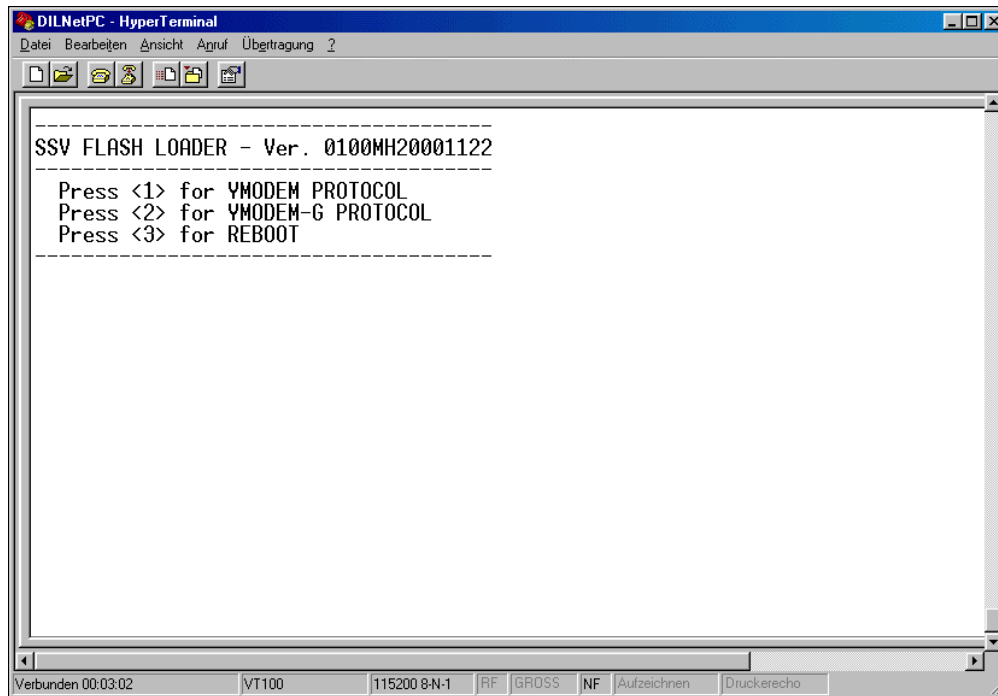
DILNetPC - HyperTerminal

Datei Bearbeiten Ansicht Anruf Übertragung ?

-------------------------------------
SSV FLASH LOADER - Ver. 0100MH20001122
-------------------------------------
Press <1> for YMODEM PROTOCOL
Press <2> for YMODEM-G PROTOCOL
Press <3> for REBOOT
-------------------------------------

Verbunden 00:03:02 | VT100 | 115200 8-N-1 | RF | GROSS | NF | Aufzeichnen | Druckerecho